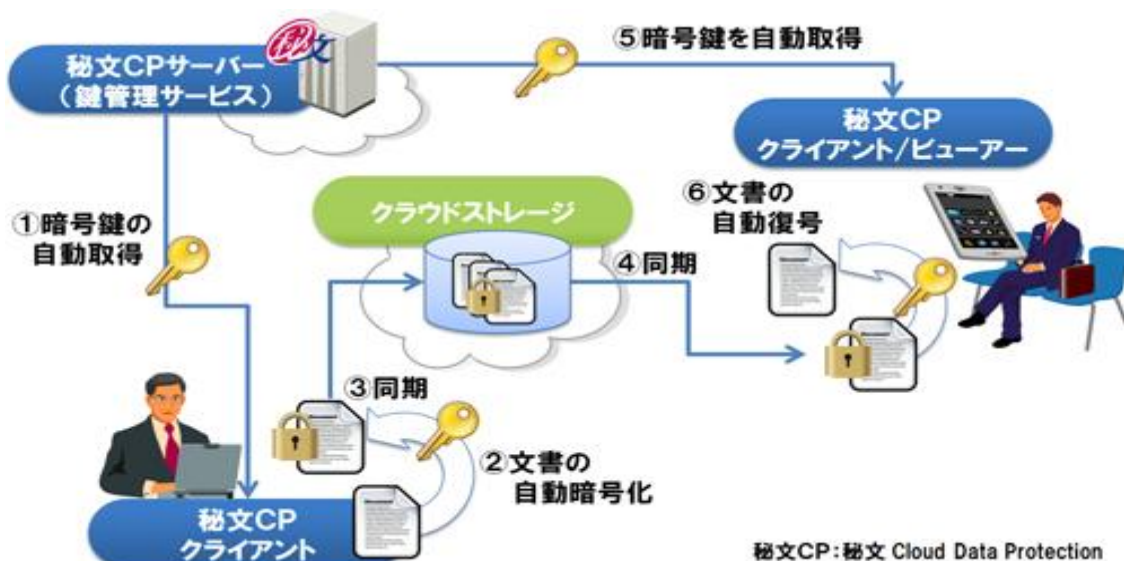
秘文CPサーバー
（鍵管理サービス）

⑤暗号鍵を自動取得

秘文CP
クライアント/ビューアー

①暗号鍵の
自動取得

クラウドストレージ

⑥文書の
自動復号

④同期

③同期

②文書の
自動暗号化

秘文CP
クライアント

秘文CP：秘文 Cloud Data Protection